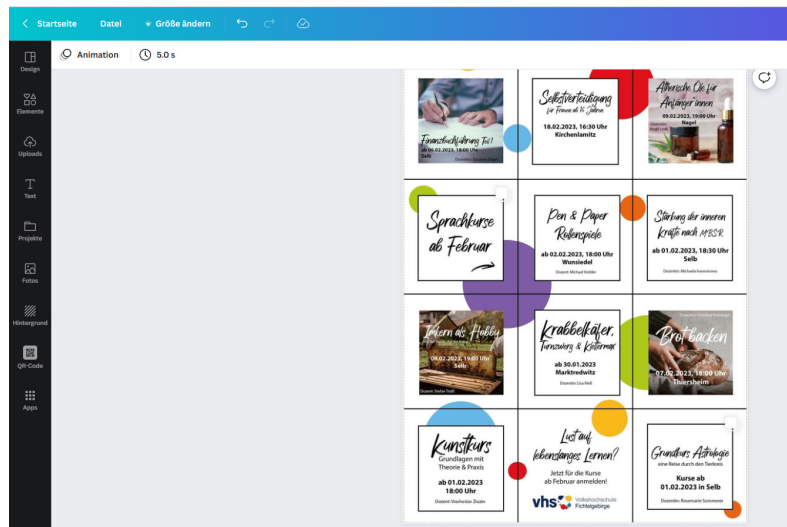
Startseite Datei Größe ändern

Animation 5.0 s

Design
Elemente
Uploads
Text
Projekte
Fotos
Hintergrund
QR-Code
Apps

Finanzbuchführung Teil 1
ab 06.02.2023, 18:00 Uhr
Selb
Dozentin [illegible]

Selbstverteidigung für Frauen ab 16 Jahren
18.02.2023, 16:30 Uhr
Kirchenlamitz

Ätherische Öle für Anfänger:innen
09.02.2023, 19:00 Uhr
Nagel
Dozentin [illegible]

Sprachkurse ab Februar

Pen & Paper Rollenspiele
ab 02.02.2023, 18:00 Uhr
Wunsiedel
Dozent Michael Vodder

Stärkung der inneren Kräfte nach MBSR
ab 01.02.2023, 18:30 Uhr
Selb
Dozentin: Michaela Immerstorne

Imkern als Hobby
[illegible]
08.02.2023, 19:00 Uhr
Selb
Dozent: Stefan Tauß

Krabbelkäfer, Turnzwerg & Klettermax
ab 30.01.2023
Marktredwitz
Dozentin: Lisa Rieß

Dozentin Christine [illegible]
Brot backen
07.02.2023, 18:00 Uhr
Thiersheim

Kunstkurs
Grundlagen mit Theorie & Praxis
ab 01.02.2023
18:00 Uhr
Dozent: Viacheslav Zhukin

Lust auf lebenslanges Lernen?
Jetzt für die Kurse ab Februar anmelden!
vhs Volkshochschule Fichtelgebirge

Grundkurs Astrologie
eine Reise durch den Tierkreis
Kurse ab 01.02.2023 in Selb
Dozentin: Rosemarie Sommerer